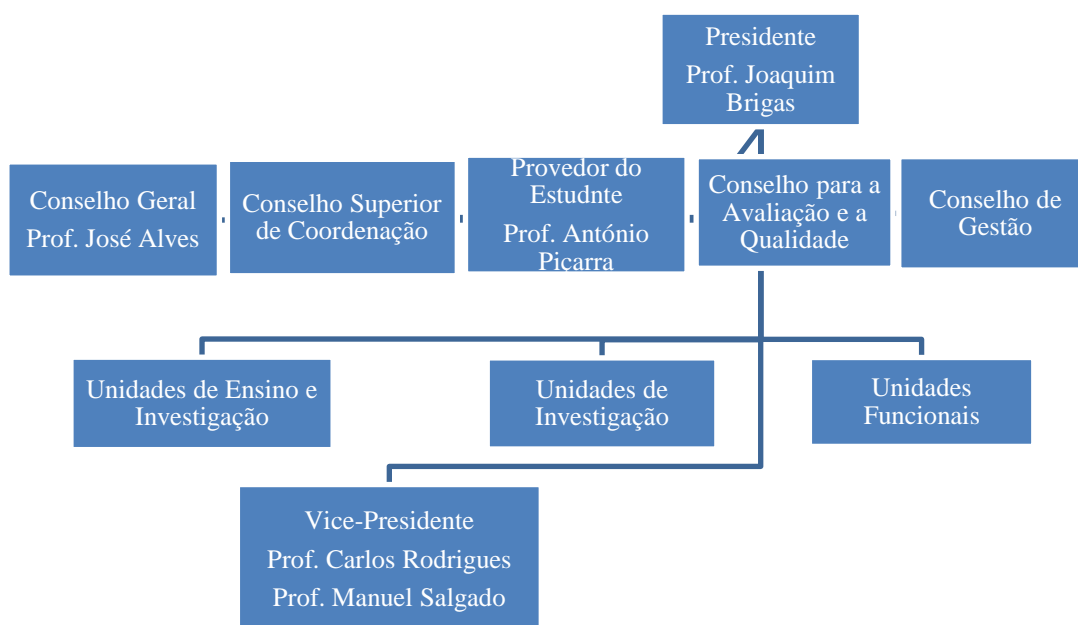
Presidente
Prof. Joaquim Brigas

Conselho Geral
Prof. José Alves

Conselho Superior de Coordenação

Provedor do Estudnte
Prof. António Piçarra

Conselho para a Avaliação e a Qualidade

Conselho de Gestão

Unidades de Ensino e Investigação

Unidades de Investigação

Unidades Funcionais

Vice-Presidente
Prof. Carlos Rodrigues
Prof. Manuel Salgado